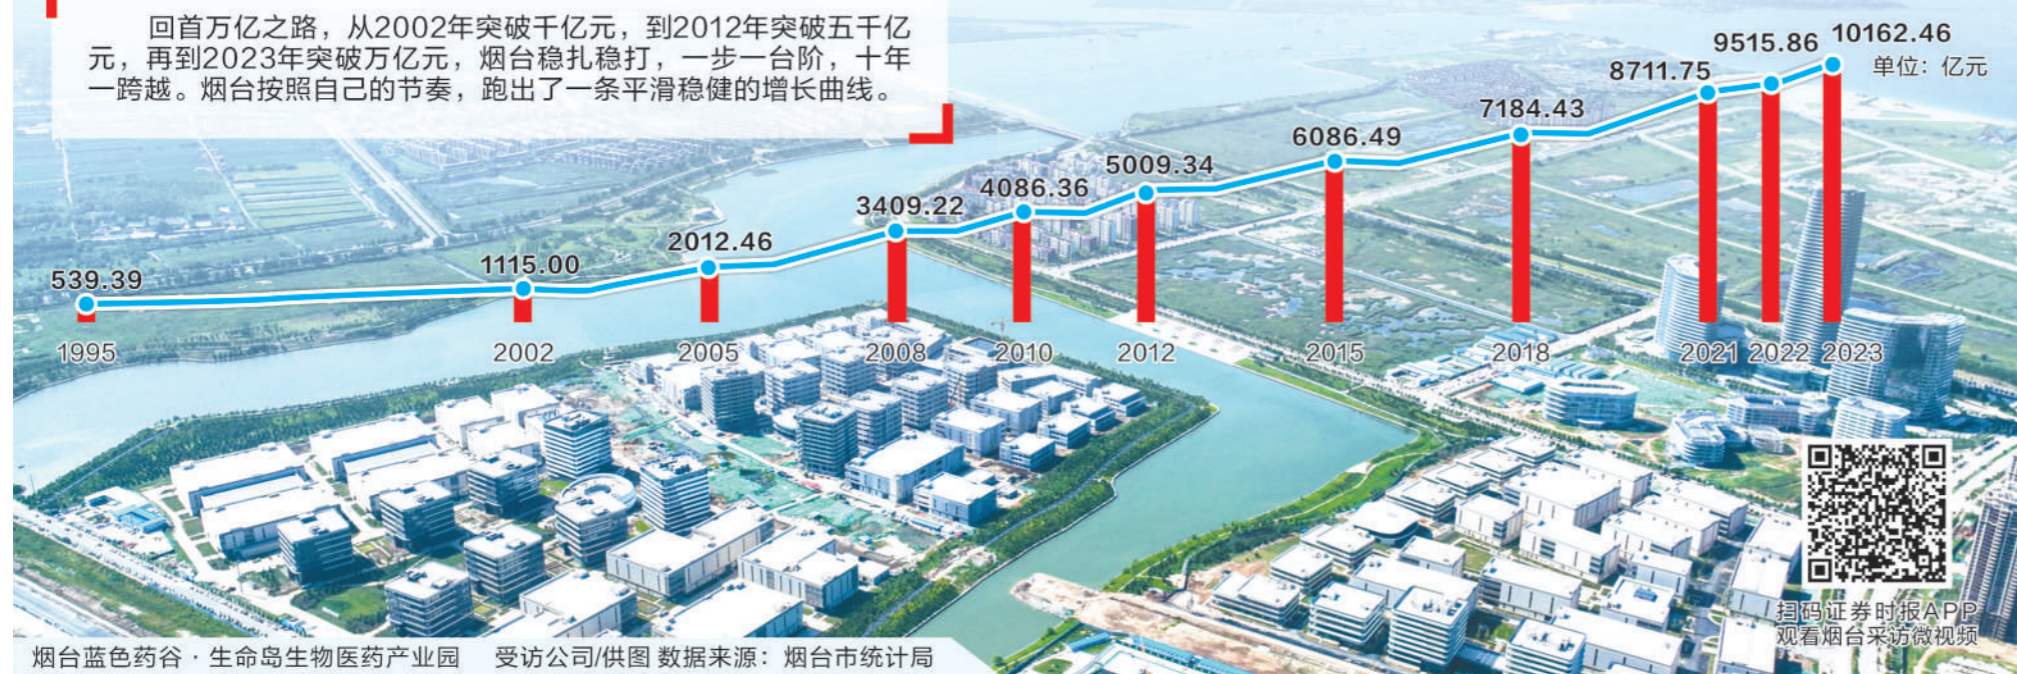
回首万亿之路，从2002年突破千亿元，到2012年突破五千亿元，再到2023年突破万亿元，烟台稳扎稳打，一步一台阶，十年一跨越。烟台按照自己的节奏，跑出了一条平滑稳健的增长曲线。

单位：亿元

| 年份 | 数值 |
|---|---|
| 1995 | 539.39 |
| 2002 | 1115.00 |
| 2005 | 2012.46 |
| 2008 | 3409.22 |
| 2010 | 4086.36 |
| 2012 | 5009.34 |
| 2015 | 6086.49 |
| 2018 | 7184.43 |
| 2021 | 8711.75 |
| 2022 | 9515.86 |
| 2023 | 10162.46 |

扫码证券时报APP
观看烟台采访微视频

烟台蓝色药谷 · 生命岛生物医药产业园　受访公司/供图 数据来源：烟台市统计局